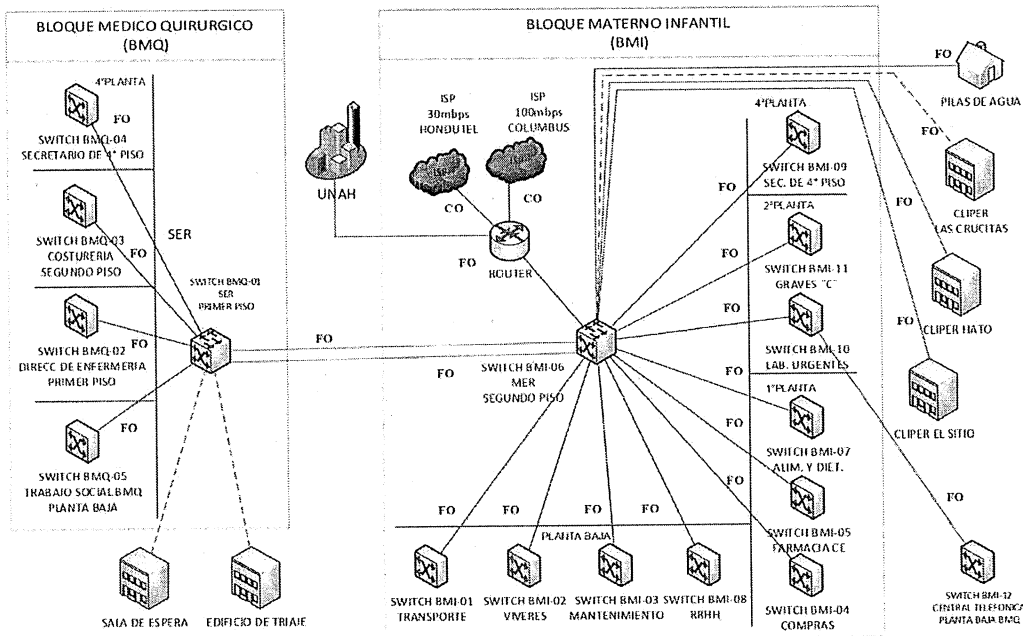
BLOQUE MEDICO QUIRURGICO
(BMQ)

4°PLANTA

FO

SWITCH BMQ-04
SECRETARIO DE 4° PISO

SWITCH BMQ-03
COSTURERIA
SEGUNDO PISO

FO

SER

SWITCH BMQ-01
SER
PRIMER PISO

SWITCH BMQ-02
DIRECC DE ENFERMERIA
PRIMER PISO

FO

FO

SWITCH BMQ-05
TRABAJO SOCIAL BMQ
PLANTA BAJA

SALA DE ESPERA

EDIFICIO DE TRIAJE

BLOQUE MATERNO INFANTIL
(BMI)

UNAH

ISP
30mbps
HONDUTEL

ISP
100mbps
COLUMBUS

ISP

CO

CO

FO

ROUTER

FO

FO

SWITCH BMI-06
MER
SEGUNDO PISO

4°PLANTA

FO

SWITCH BMI-09
SEC. DE 4° PISO

2°PLANTA

FO

SWITCH BMI-11
GRAVES "C"

FO

SWITCH BMI-10
LAB. URGENTES

1°PLANTA

FO

SWITCH BMI-07
ALIM. Y DIET.

FO

SWITCH BMI-05
FARMACIA CE

FO

SWITCH BMI-04
COMPRAS

FO

FO

FO

FO

PLANTA BAJA

SWITCH BMI-01
TRANSPORTE

SWITCH BMI-02
VIVERES

SWITCH BMI-03
MANTENIMIENTO

SWITCH BMI-08
RRHH

FO

PILAS DE AGUA

FO

CLIPER
LAS CRUCITAS

FO

CLIPER HATO

FO

CLIPER EL SITIO

SWITCH BMI-12
CENTRAL TELEFONICA
PLANTA BAJA BMQ